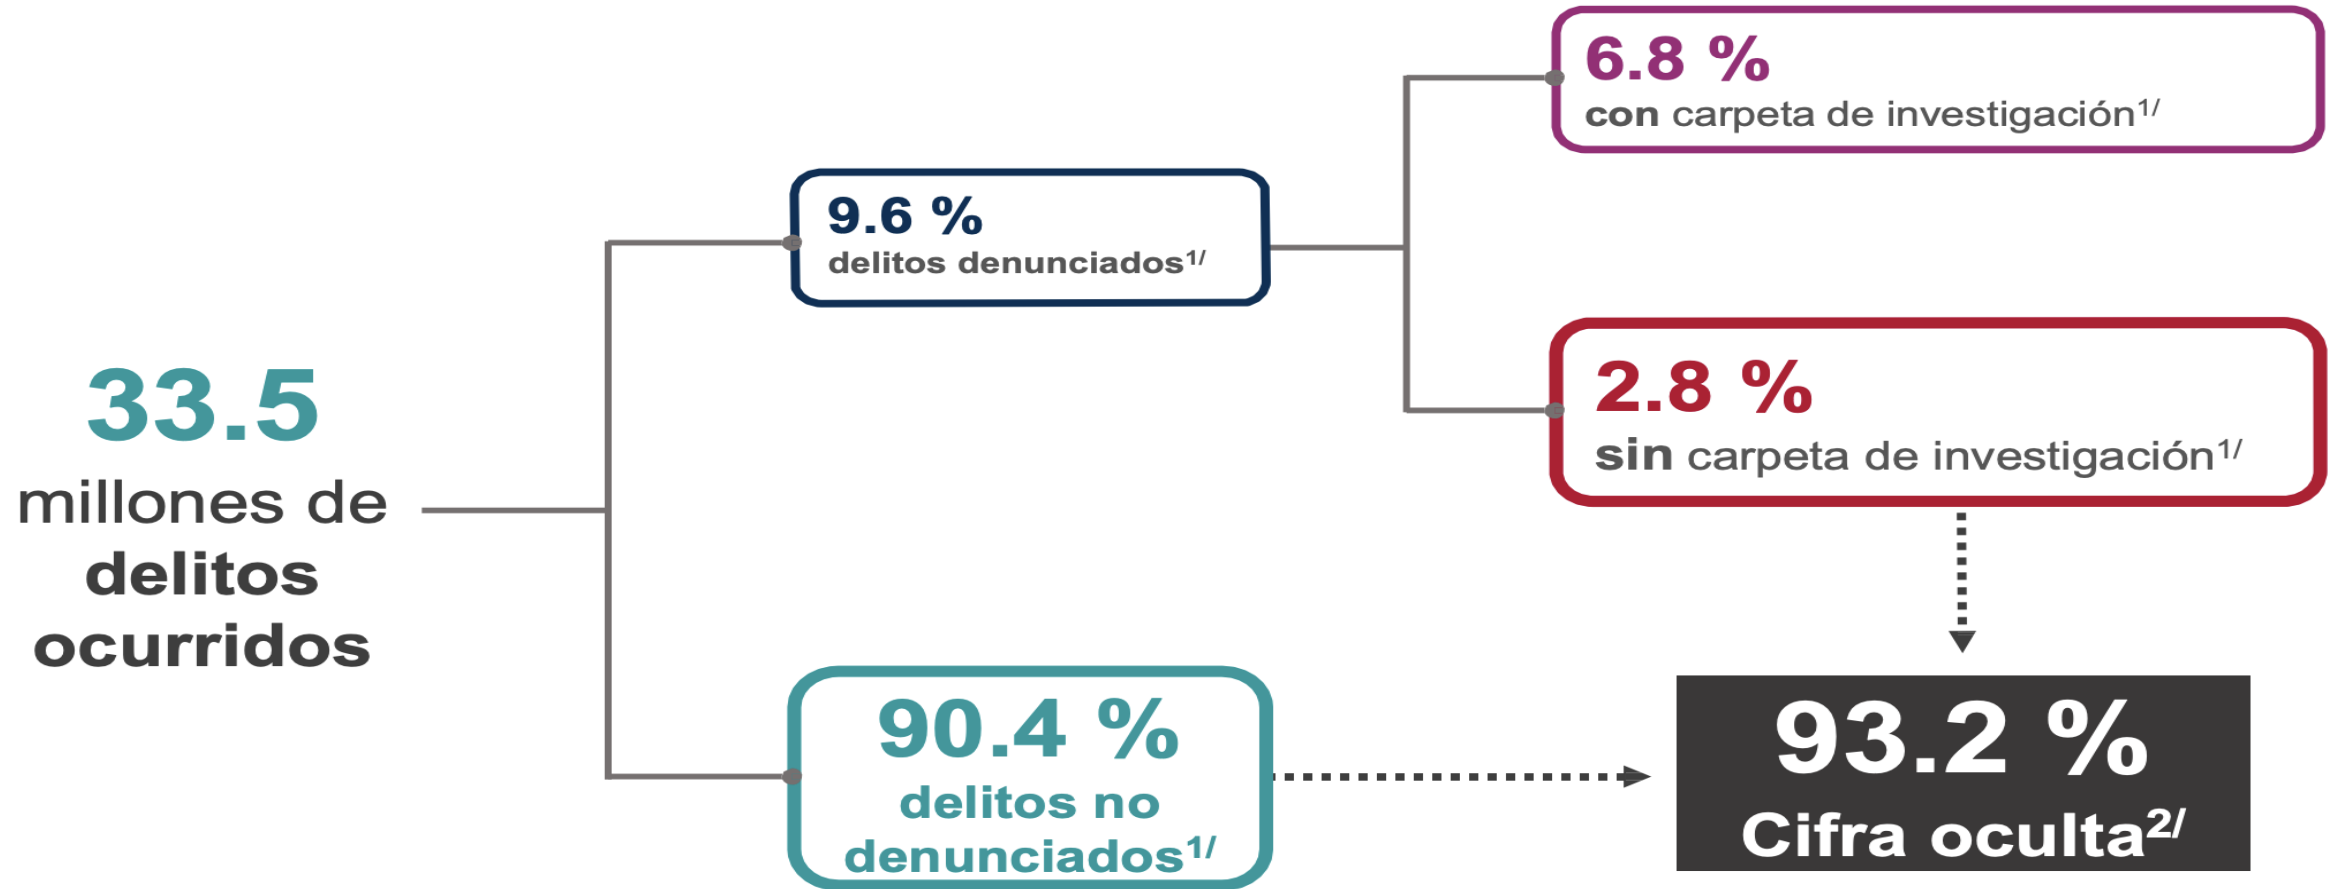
33.5
millones de
delitos
ocurridos

9.6 %
delitos denunciados$^{1/}$

6.8 %
con carpeta de investigación$^{1/}$

2.8 %
sin carpeta de investigación$^{1/}$

90.4 %
delitos no denunciados$^{1/}$

93.2 %
Cifra oculta$^{2/}$